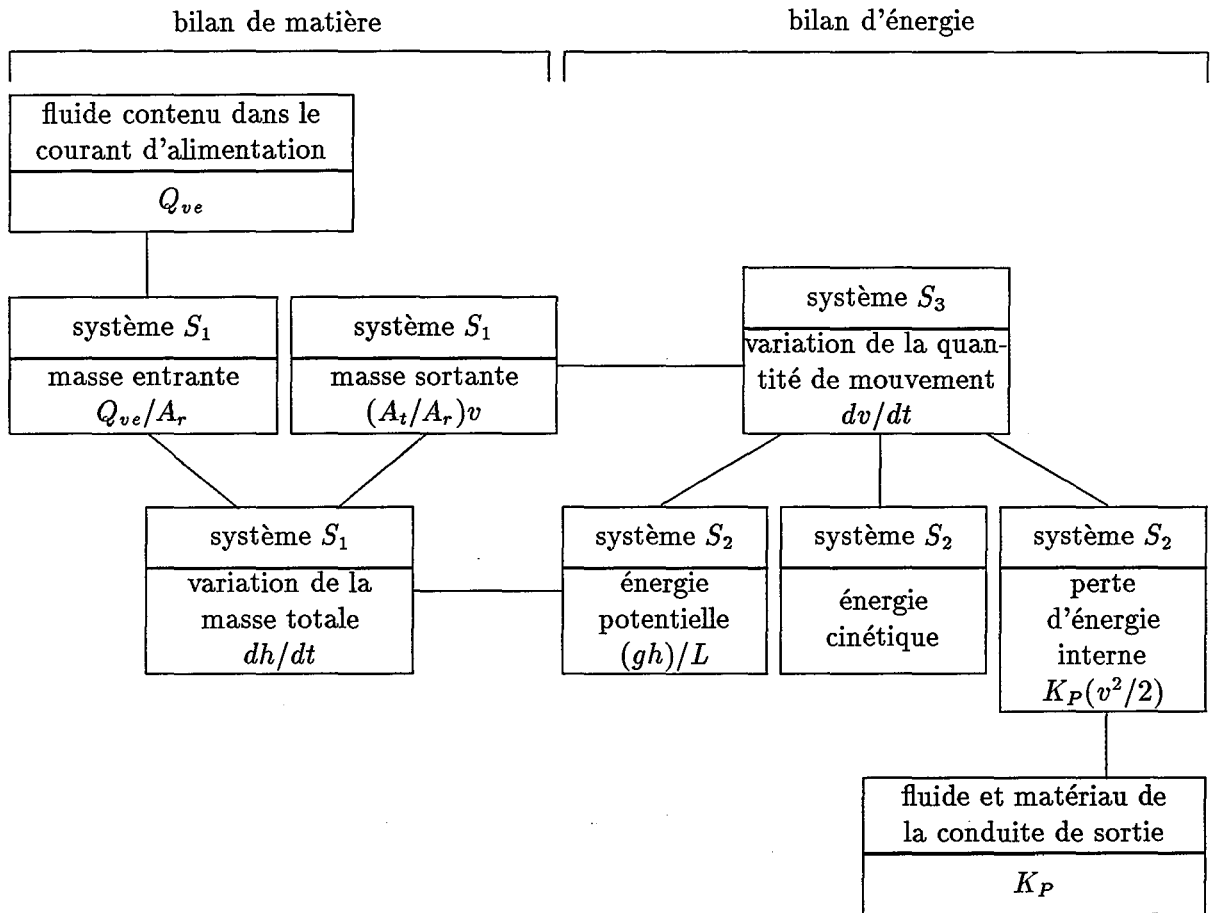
bilan de matière

bilan d'énergie

fluide contenu dans le courant d'alimentation

$Q_{ve}$

système $S_1$

masse entrante $Q_{ve}/A_r$

système $S_1$

masse sortante $(A_t/A_r)v$

système $S_3$

variation de la quantité de mouvement $dv/dt$

système $S_1$

variation de la masse totale $dh/dt$

système $S_2$

énergie potentielle $(gh)/L$

système $S_2$

énergie cinétique

système $S_2$

perte d'énergie interne $K_P(v^2/2)$

fluide et matériau de la conduite de sortie

$K_P$